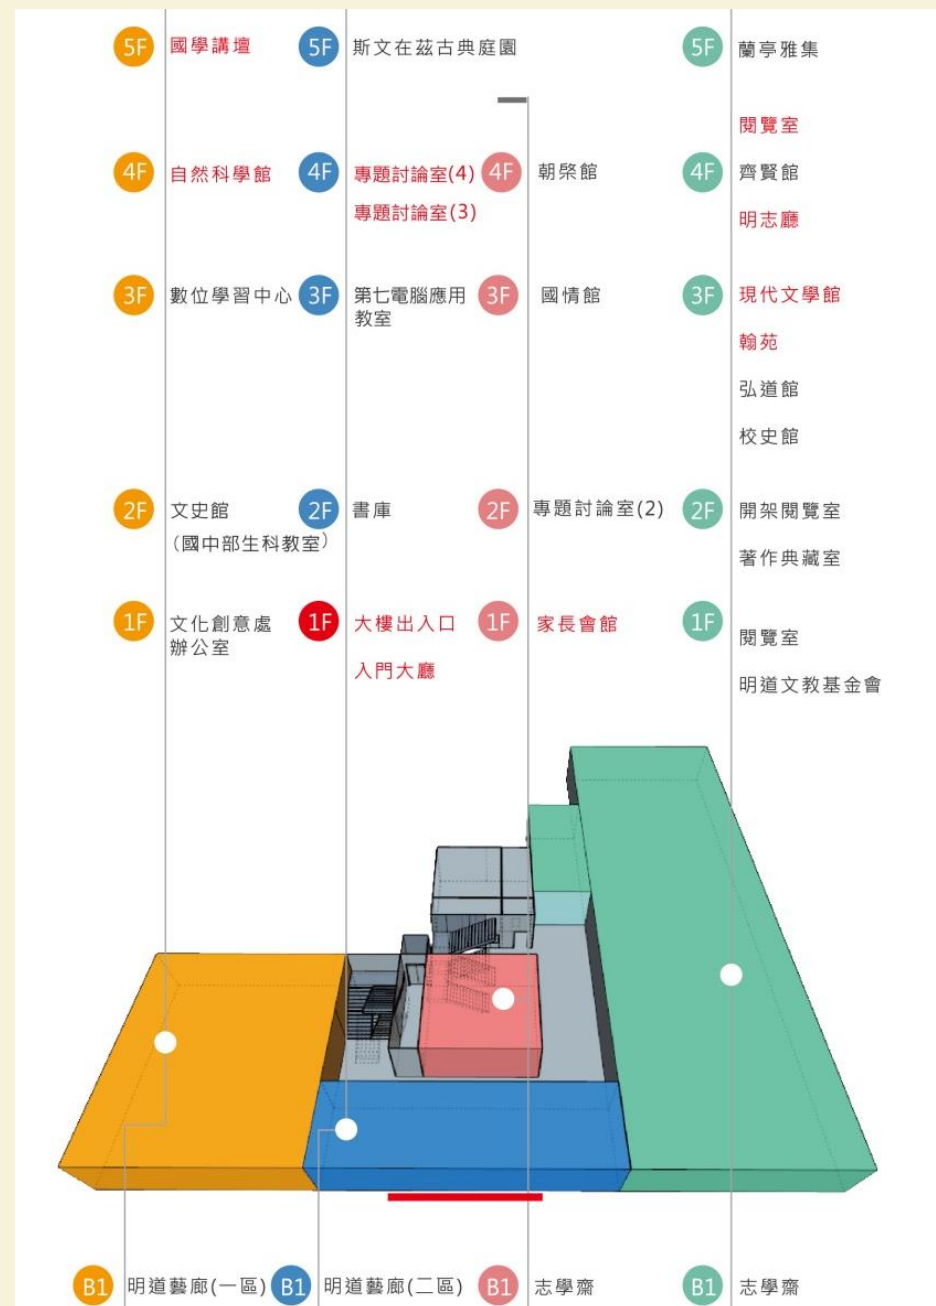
5F 國學講壇
5F 斯文在茲古典庭園
5F 蘭亭雅集

閱覽室

4F 自然科學館
4F 專題討論室(4)
專題討論室(3)
4F 朝棨館
4F 齊賢館
明志廳

3F 數位學習中心
3F 第七電腦應用教室
3F 國情館
3F 現代文學館
翰苑
弘道館
校史館

2F 文史館
(國中部生科教室)
2F 書庫
2F 專題討論室(2)
2F 開架閱覽室
著作典藏室

1F 文化創意處辦公室
1F 大樓出入口
入門大廳
1F 家長會館
1F 閱覽室
明道文教基金會

B1 明道藝廊(一區)
B1 明道藝廊(二區)
B1 志學齋
B1 志學齋